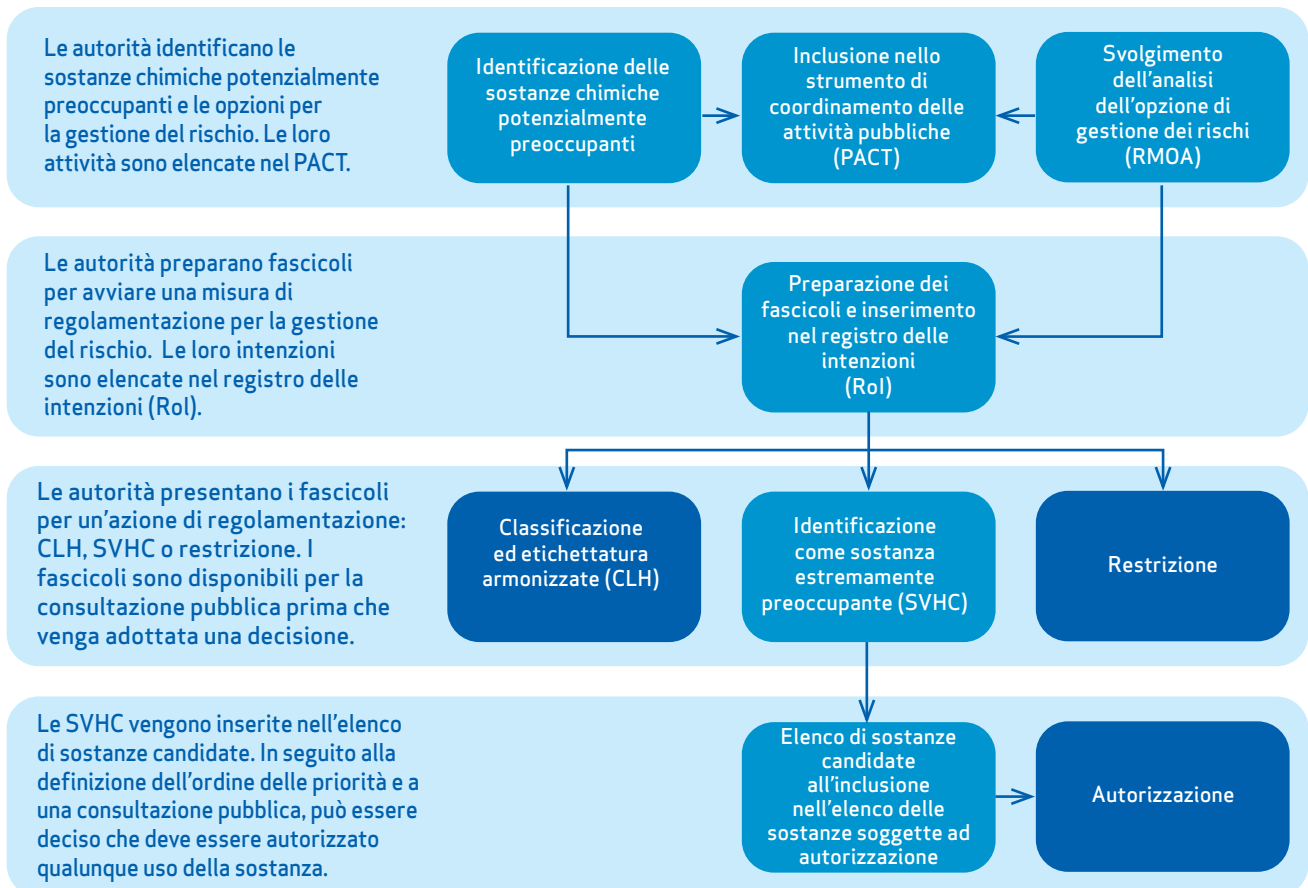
Le autorità identificano le sostanze chimiche potenzialmente preoccupanti e le opzioni per la gestione del rischio. Le loro attività sono elencate nel PACT.

Identificazione delle sostanze chimiche potenzialmente preoccupanti

Inclusione nello strumento di coordinamento delle attività pubbliche (PACT)

Svolgimento dell'analisi dell'opzione di gestione dei rischi (RMOA)

Le autorità preparano fascicoli per avviare una misura di regolamentazione per la gestione del rischio. Le loro intenzioni sono elencate nel registro delle intenzioni (RoI).

Preparazione dei fascicoli e inserimento nel registro delle intenzioni (RoI)

Le autorità presentano i fascicoli per un'azione di regolamentazione: CLH, SVHC o restrizione. I fascicoli sono disponibili per la consultazione pubblica prima che venga adottata una decisione.

Classificazione ed etichettatura armonizzate (CLH)

Identificazione come sostanza estremamente preoccupante (SVHC)

Restrizione

Le SVHC vengono inserite nell'elenco di sostanze candidate. In seguito alla definizione dell'ordine delle priorità e a una consultazione pubblica, può essere deciso che deve essere autorizzato qualunque uso della sostanza.

Elenco di sostanze candidate all'inclusione nell'elenco delle sostanze soggette ad autorizzazione

Autorizzazione